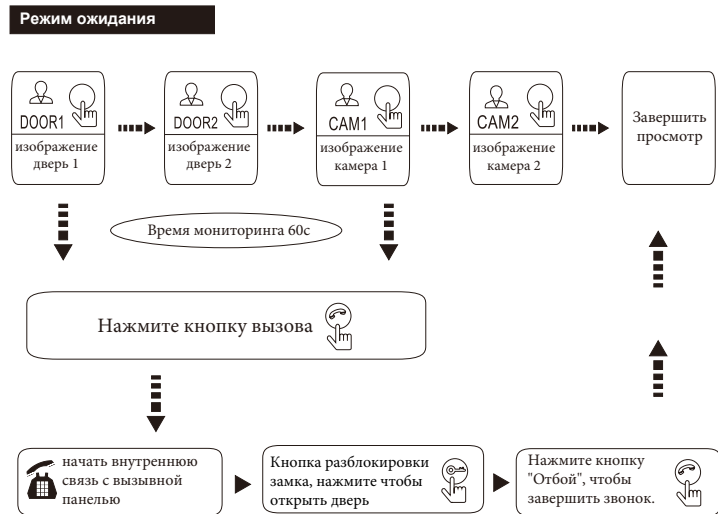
Режим ожидания

DOOR1
изображение дверь 1

DOOR2
изображение дверь 2

CAM1
изображение камера 1

CAM2
изображение камера 2

Завершить просмотр

Время мониторинга 60с

Нажмите кнопку вызова

начать внутреннюю связь с вызывной панелью

Кнопка разблокировки замка, нажмите чтобы открыть дверь

Нажмите кнопку "Отбой", чтобы завершить звонок.